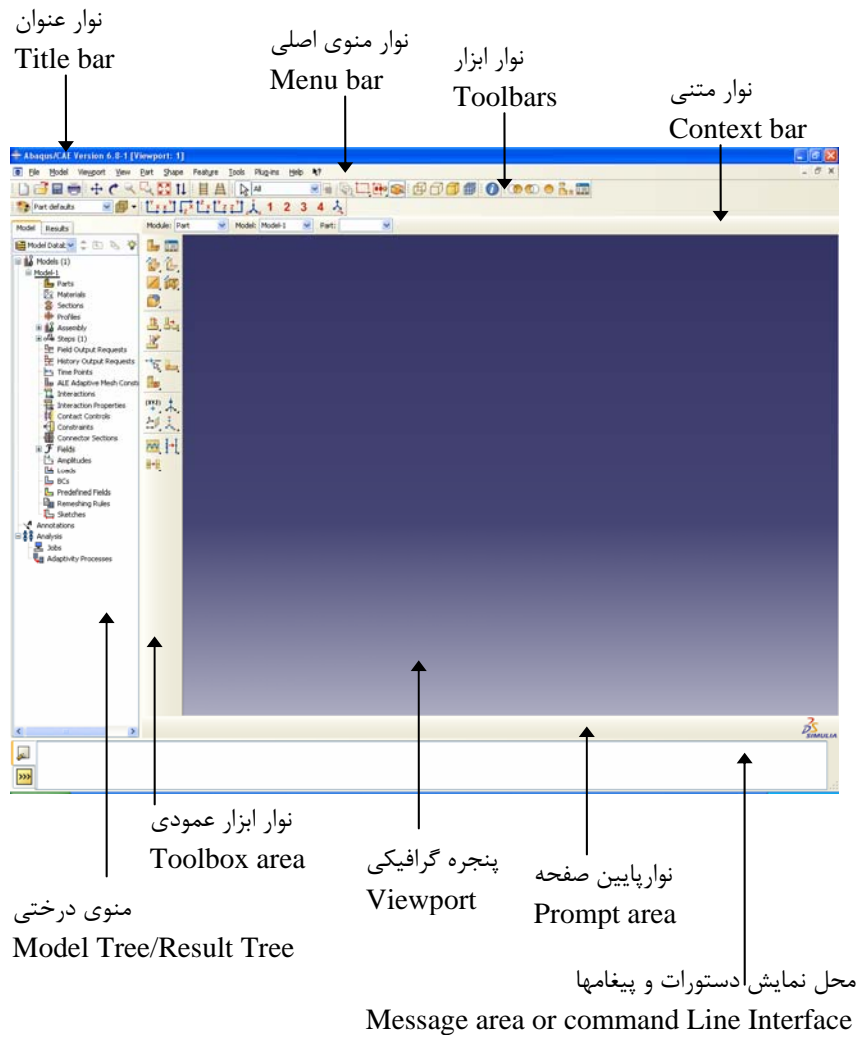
نوار عنوان
Title bar

نوار منوی اصلی
Menu bar

نوار ابزار
Toolbars

نوار متنی
Context bar

Abaqus/CAE Version 6.8-1 [Viewport: 1]

File Model Viewport View Part Shape Feature Tools Plug-ins Help

All

Part defaults

1 2 3 4

Module: Part Model: Model-1 Part:

Model Results

Model Datab

Models (1)
Model-1
Parts
Materials
Sections
Profiles
Assembly
Steps (1)
Field Output Requests
History Output Requests
Time Points
ALE Adaptive Mesh Const
Interactions
Interaction Properties
Contact Controls
Constraints
Connector Sections
Fields
Amplitudes
Loads
BCs
Predefined Fields
Remeshing Rules
Sketches
Annotations
Analysis
Jobs
Adaptivity Processes

SIMULIA

نوار ابزار عمودی
Toolbox area

پنجره گرافیکی
Viewport

نوارپایین صفحه
Prompt area

منوی درختی
Model Tree/Result Tree

محل نمایش دستورات و پیغامها
Message area or command Line Interface